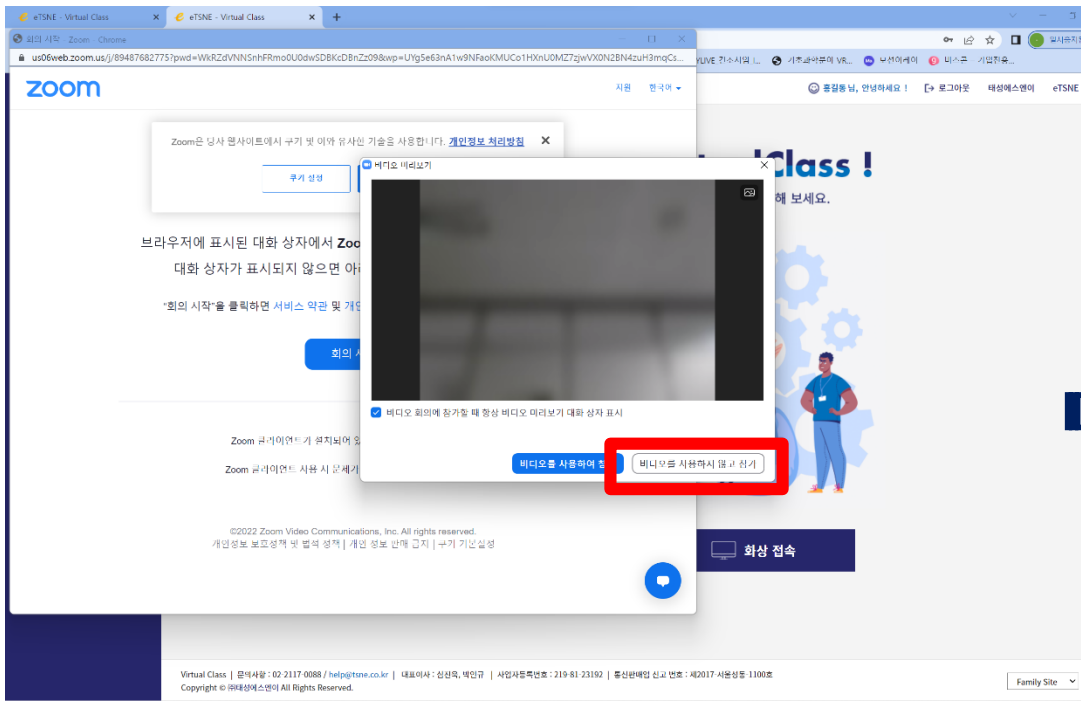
eTSNE - Virtual Class
eTSNE - Virtual Class
회의 시작 - Zoom - Chrome
us06web.zoom.us/j/89487682775?pwd=WkRZdVNNSnhFRmo0U0dwSDBKcDBnZz09&wp=UYg5e63nA1w9NFaoKMUCo1HXnU0MZ7zjwVX0N2BN4zuH3mqCs...
zoom
지원 한국어
Zoom은 당사 웹사이트에서 쿠키 및 이와 유사한 기술을 사용합니다. 개인정보 처리방침
쿠키 설정
브라우저에 표시된 대화 상자에서 Zoo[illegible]
대화 상자가 표시되지 않으면 아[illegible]
"회의 시작"을 클릭하면 서비스 약관 및 개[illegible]
회의 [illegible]
Zoom 클라이언트가 설치되어 있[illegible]
Zoom 클라이언트 사용 시 문제가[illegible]
©2022 Zoom Video Communications, Inc. All rights reserved.
개인정보 보호정책 및 법적 정책 | 개인 정보 판매 금지 | 쿠키 기본설정
비디오 미리보기
비디오 회의에 참가할 때 항상 비디오 미리보기 대화 상자 표시
비디오를 사용하여 참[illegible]
비디오를 사용하지 않고 참가
홍길동님, 안녕하세요 !
로그아웃
태성에스엔이
eTSNE
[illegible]Class !
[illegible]해 보세요.
화상 접속
Virtual Class | 문의사항 : 02-2117-0088 | help@tsne.co.kr | 대표이사 : 신산옥, 박인규 | 사업자등록번호 : 219-81-23192 | 통신판매업 신고 번호 : 제2017-서울성동-1100호
Copyright © (주)태성에스엔이 All Rights Reserved.
Family Site